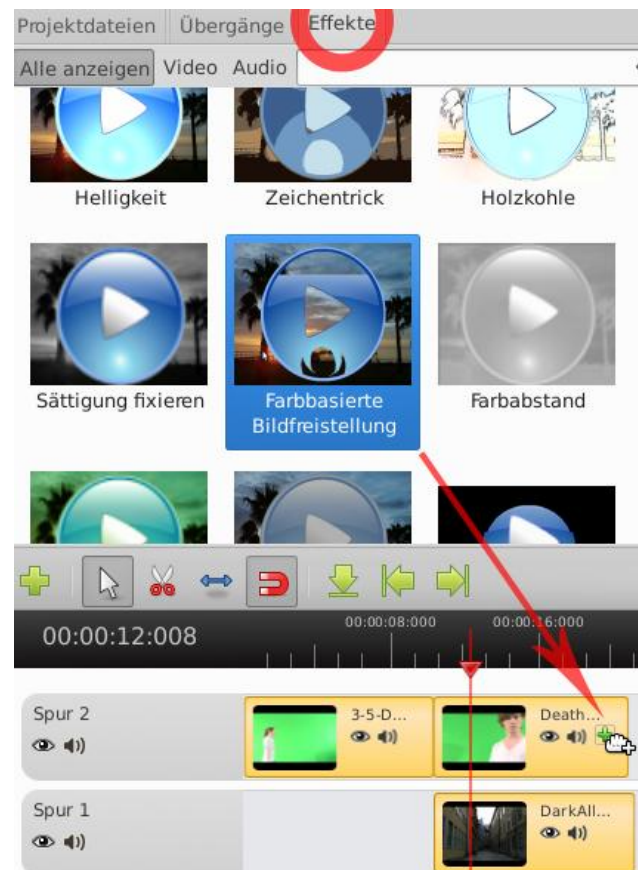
Projektdateien Übergänge Effekte

Alle anzeigen Video Audio

Helligkeit

Zeichentrick

Holzkohle

Sättigung fixieren

Farbbasierte Bildfreistellung

Farbabstand

00:00:12:008

00:00:08:000

00:00:16:000

Spur 2

3-5-D...

Death...

Spur 1

DarkAll...